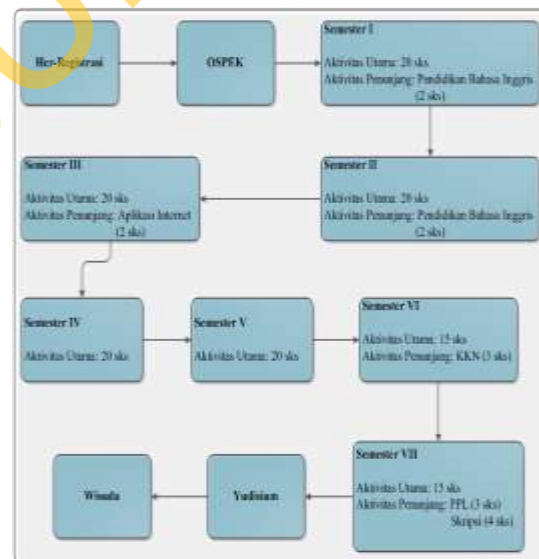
Her-Registrasi

OSPEK

Semester I

Aktivitas Utama: 20 sks
Aktivitas Penunjang: Pendidikan Bahasa Inggris (2 sks)

Semester II

Aktivitas Utama: 20 sks
Aktivitas Penunjang: Pendidikan Bahasa Inggris (2 sks)

Semester III

Aktivitas Utama: 20 sks
Aktivitas Penunjang: Aplikasi Internet (2 sks)

Semester IV

Aktivitas Utama: 20 sks

Semester V

Aktivitas Utama: 20 sks

Semester VI

Aktivitas Utama: 15 sks
Aktivitas Penunjang: KKN (3 sks)

Semester VII

Aktivitas Utama: 15 sks
Aktivitas Penunjang: PPL (3 sks)
Skripsi (4 sks)

Yudisium

Wisuda